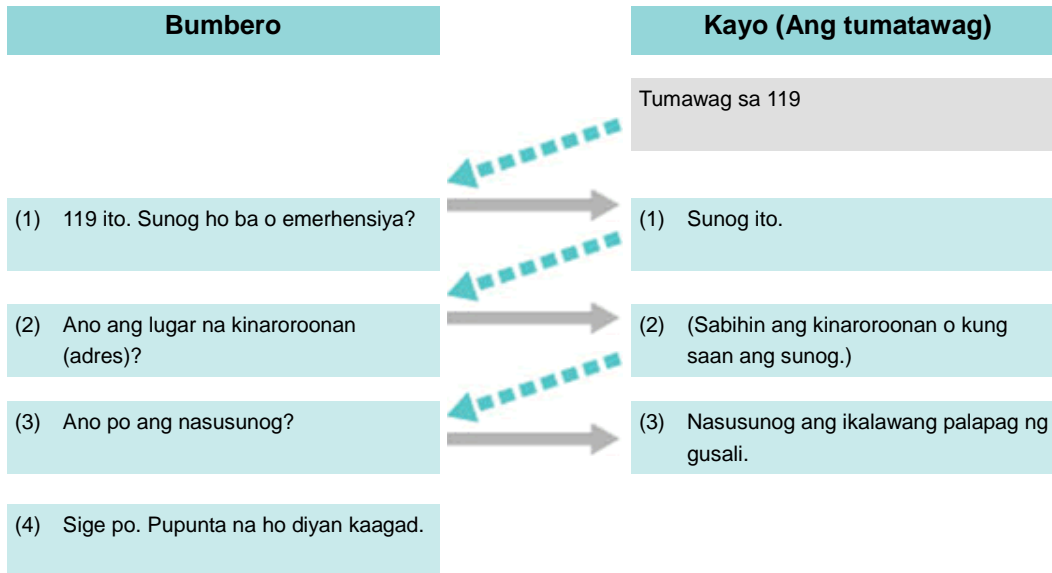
| Bumbero | Kayo (Ang tumatawag) |
|---|---|
| | Tumawag sa 119 |
| (1) 119 ito. Sunog ho ba o emerhensiya? | (1) Sunog ito. |
| (2) Ano ang lugar na kinaroroonan (adres)? | (2) (Sabihin ang kinaroroonan o kung saan ang sunog.) |
| (3) Ano po ang nasusunog? | (3) Nasusunog ang ikalawang palapag ng gusali. |
| (4) Sige po. Pupunta na ho diyan kaagad. | |